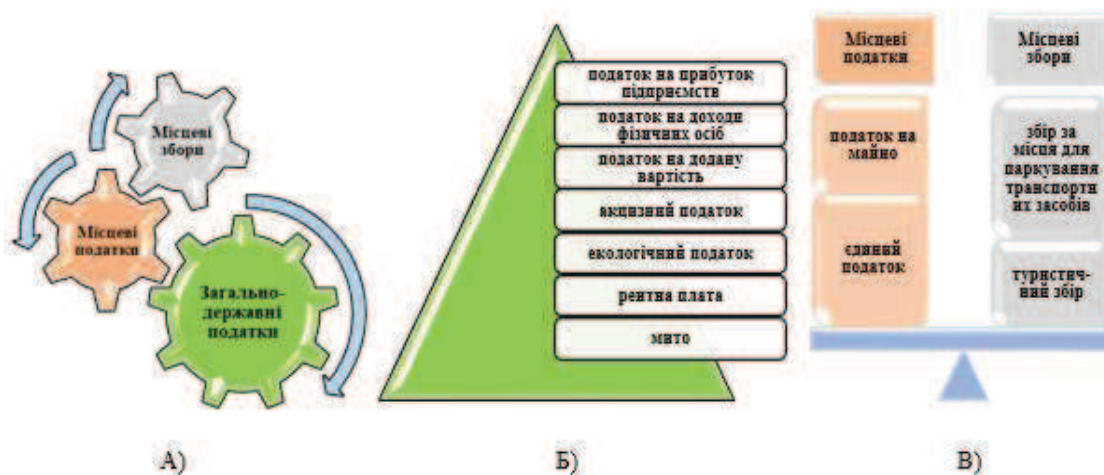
Місцеві збори

Місцеві податки

Загальнодержавні податки

А)

податок на прибуток підприємств

податок на доходи фізичних осіб

податок на додану вартість

акцизний податок

екологічний податок

рентна плата

мито

Б)

Місцеві податки

податок на майно

єдиний податок

Місцеві збори

збір за місця для паркування транспортних засобів

туристичний збір

В)